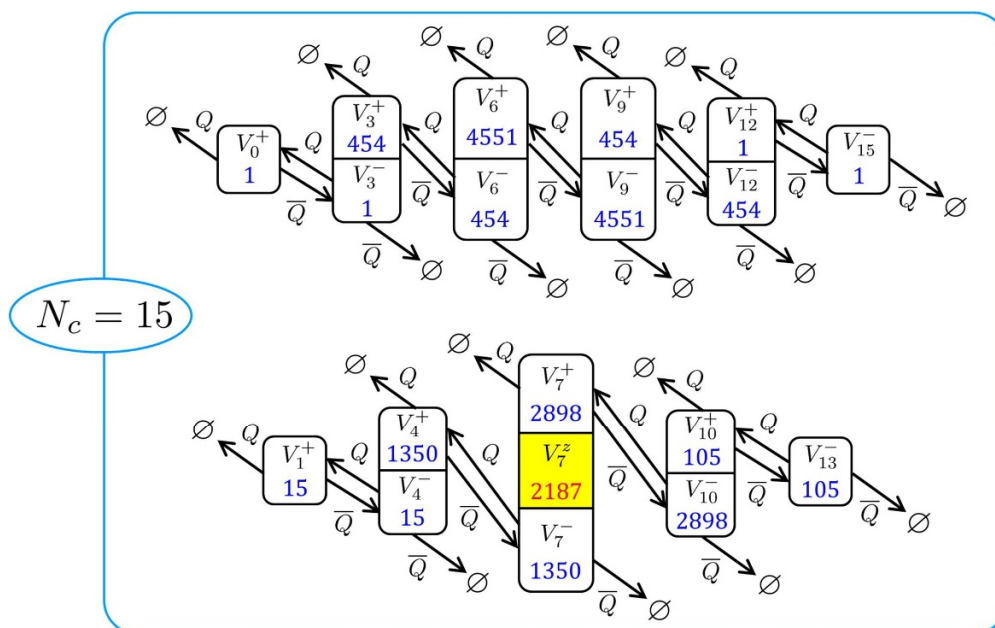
$N_c = 15$

$\varnothing$ $Q$ $V_0^+$ 1 $Q$ $\overline{Q}$ $\varnothing$ $Q$ $V_3^+$ 454 $V_3^-$ 1 $\overline{Q}$ $\varnothing$ $Q$ $\overline{Q}$ $\varnothing$ $Q$ $V_6^+$ 4551 $V_6^-$ 454 $\overline{Q}$ $\varnothing$ $Q$ $\overline{Q}$ $\varnothing$ $Q$ $V_9^+$ 454 $V_9^-$ 4551 $\overline{Q}$ $\varnothing$ $Q$ $\overline{Q}$ $\varnothing$ $Q$ $V_{12}^+$ 1 $V_{12}^-$ 454 $\overline{Q}$ $\varnothing$ $Q$ $\overline{Q}$ $V_{15}^-$ 1 $\overline{Q}$ $\varnothing$

$\varnothing$ $Q$ $V_1^+$ 15 $Q$ $\overline{Q}$ $\varnothing$ $Q$ $V_4^+$ 1350 $V_4^-$ 15 $\overline{Q}$ $\varnothing$ $Q$ $\overline{Q}$ $\varnothing$ $Q$ $V_7^+$ 2898 $V_7^z$ 2187 $V_7^-$ 1350 $\overline{Q}$ $\varnothing$ $Q$ $\overline{Q}$ $\varnothing$ $Q$ $V_{10}^+$ 105 $V_{10}^-$ 2898 $\overline{Q}$ $\varnothing$ $Q$ $\overline{Q}$ $V_{13}^-$ 105 $\overline{Q}$ $\varnothing$